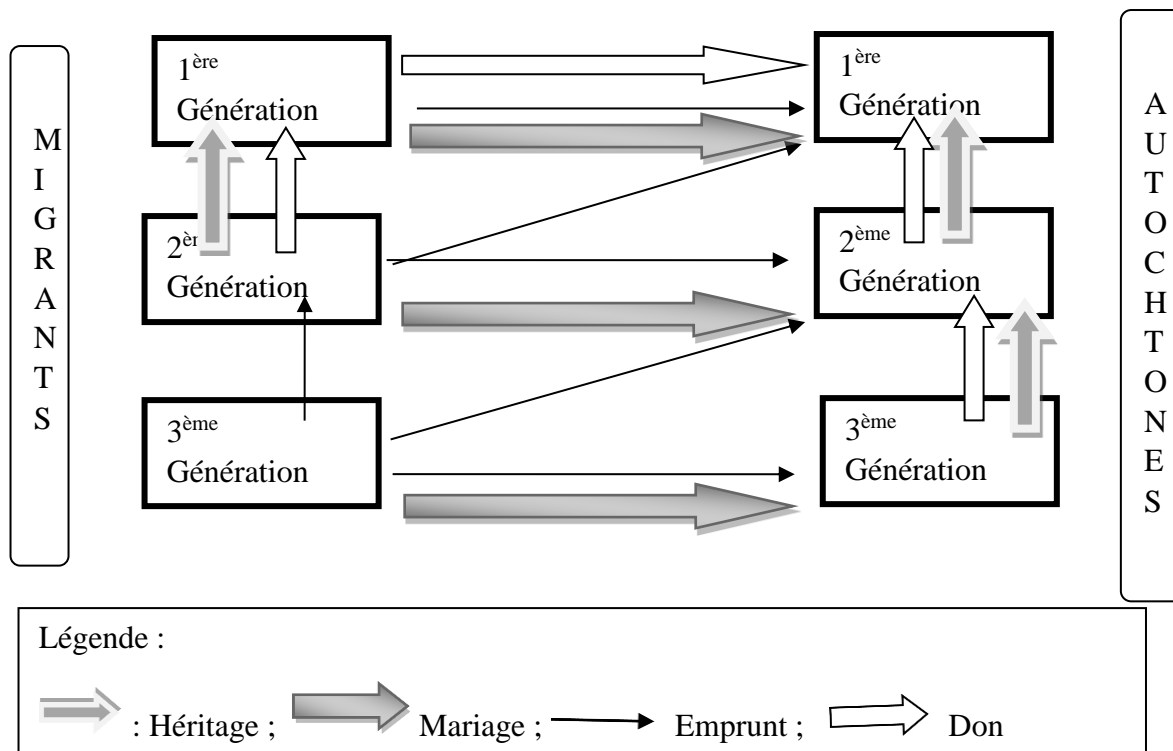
MIGRANTS

1$^{ère}$ Génération

2$^{èr}$ Génération

3$^{ème}$ Génération

1$^{ère}$ Génération

2$^{ème}$ Génération

3$^{ème}$ Génération

AUTOCHTONES

Légende :

: Héritage ; Mariage ; Emprunt ; Don